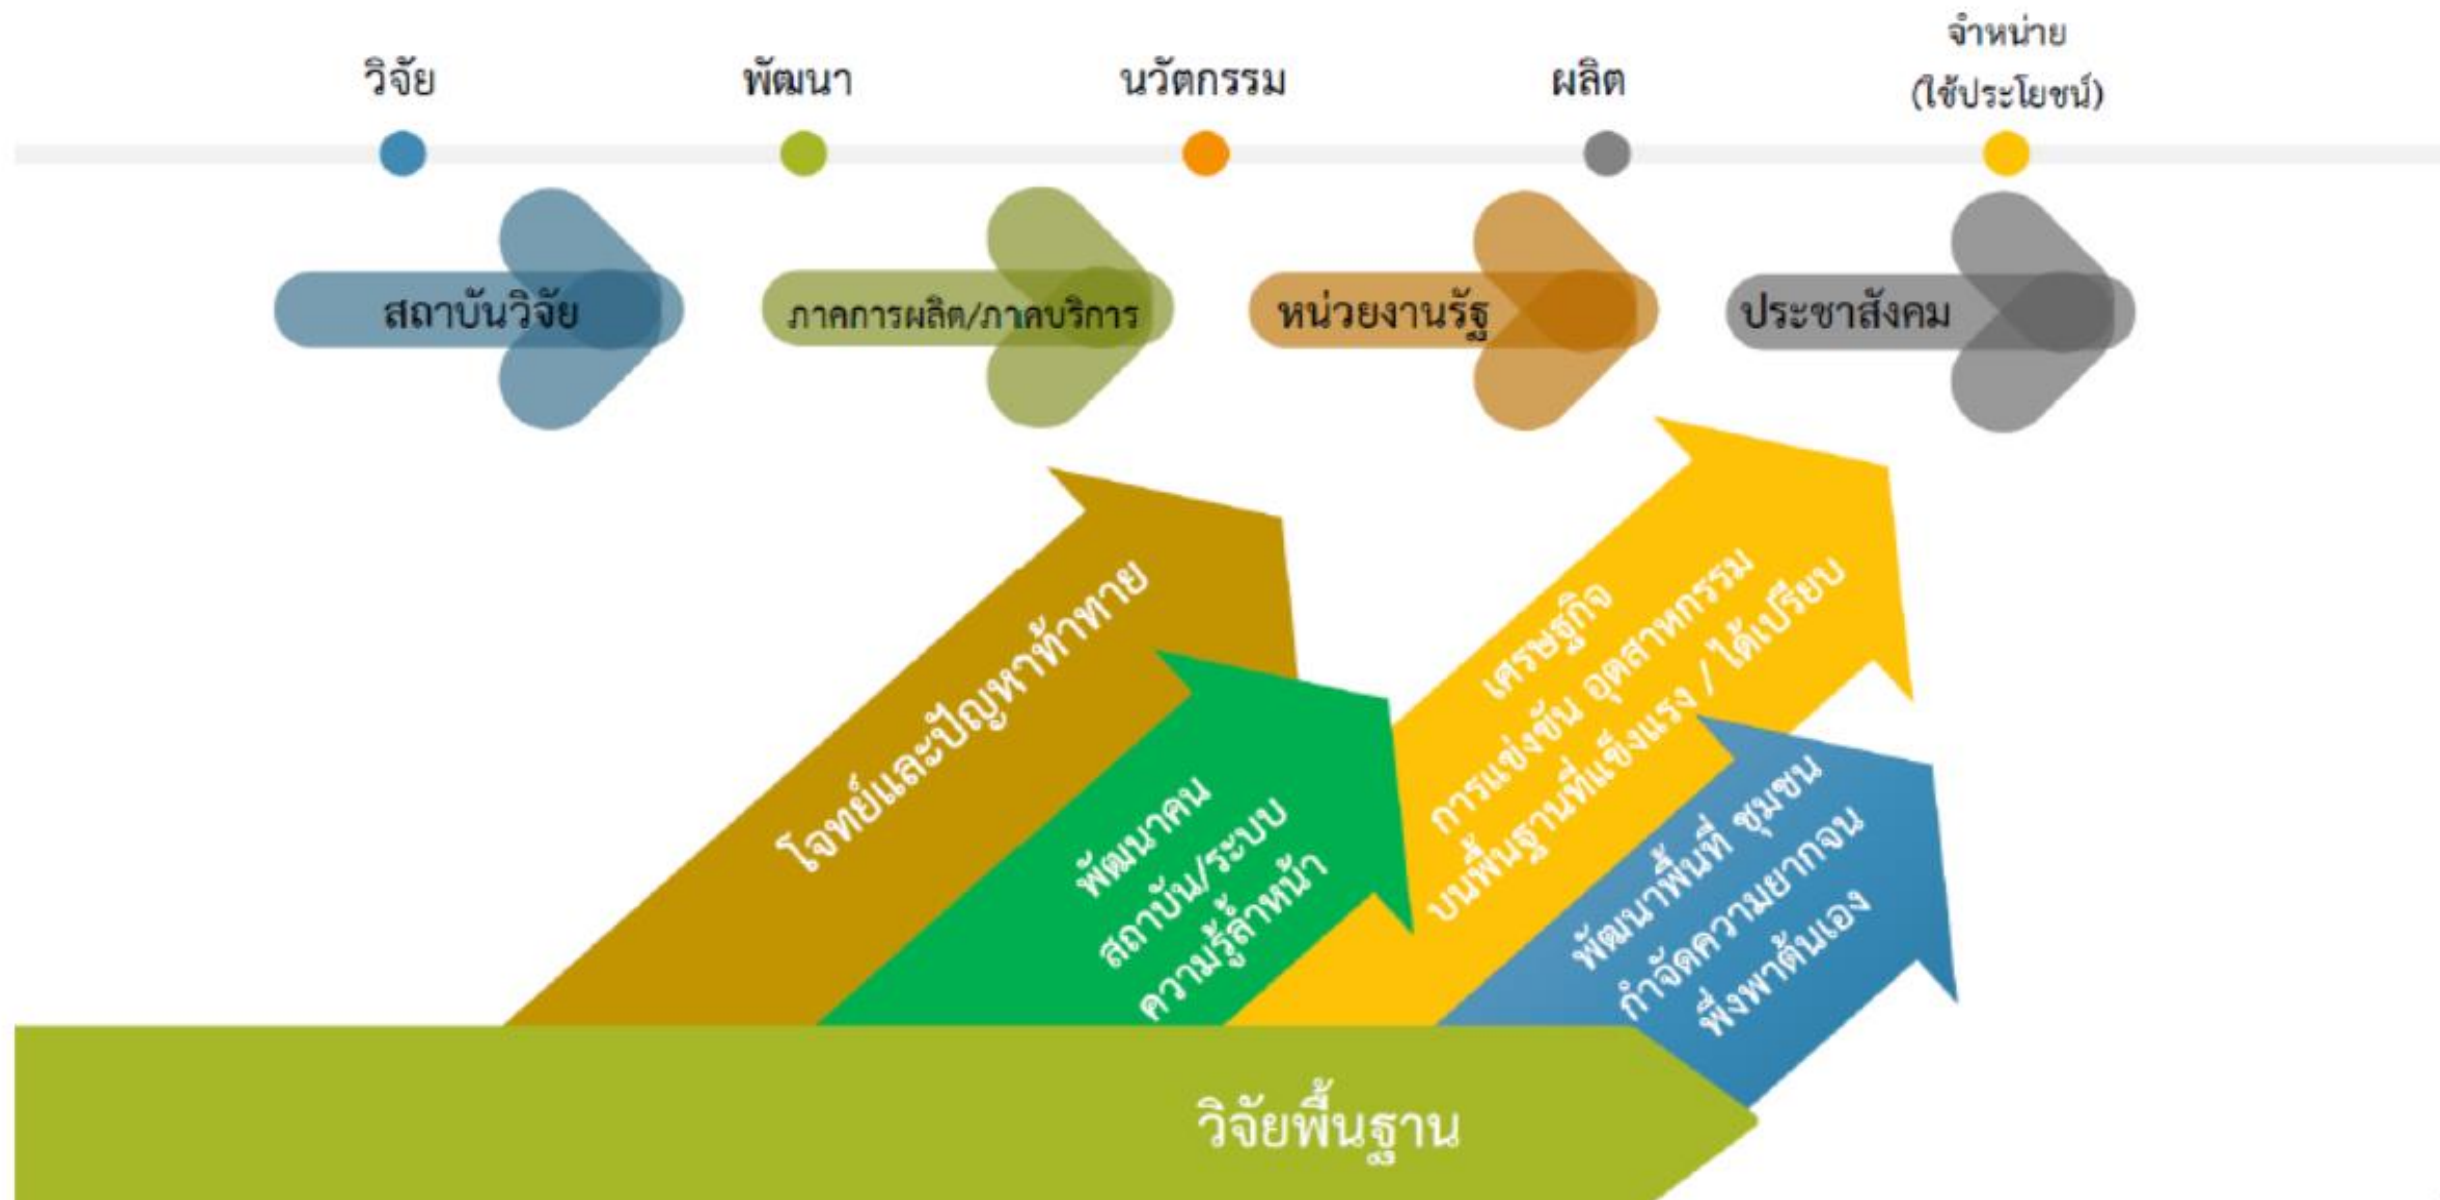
วิจัย
พัฒนา
นวัตกรรม
ผลิต
จำหน่าย (ใช้ประโยชน์)

สถาบันวิจัย
ภาคการผลิต/ภาคบริการ
หน่วยงานรัฐ
ประชาสังคม

โจทย์และปัญหาท้าทาย

พัฒนาคน สถาบัน/ระบบ ความรู้ล้ำหน้า

เศรษฐกิจ การแข่งขัน อุตสาหกรรม บนพื้นฐานที่แข็งแรง / ได้เปรียบ

พัฒนาพื้นที่ ชุมชน กำจัดความยากจน พึ่งพาตนเอง

วิจัยพื้นฐาน